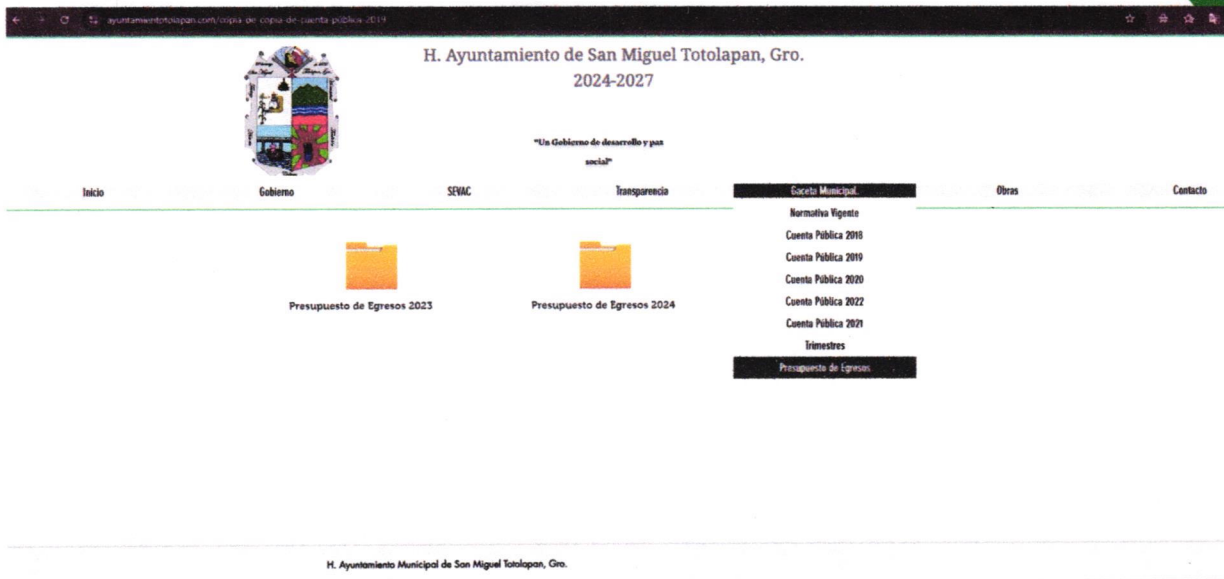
ayuntamientototolapan.com/copia-de-copia-de-cuenta-pública-2019

H. Ayuntamiento de San Miguel Totolapan, Gro.
2024-2027

"Un Gobierno de desarrollo y paz social"

Inicio
Gobierno
SEVAC
Transparencia
Gaceta Municipal.
Normativa Vigente
Cuenta Pública 2018
Cuenta Pública 2019
Cuenta Pública 2020
Cuenta Pública 2022
Cuenta Pública 2021
Trimestres
Presupuesto de Egresos
Obras
Contacto

Presupuesto de Egresos 2023

Presupuesto de Egresos 2024

H. Ayuntamiento Municipal de San Miguel Totolapan, Gro.